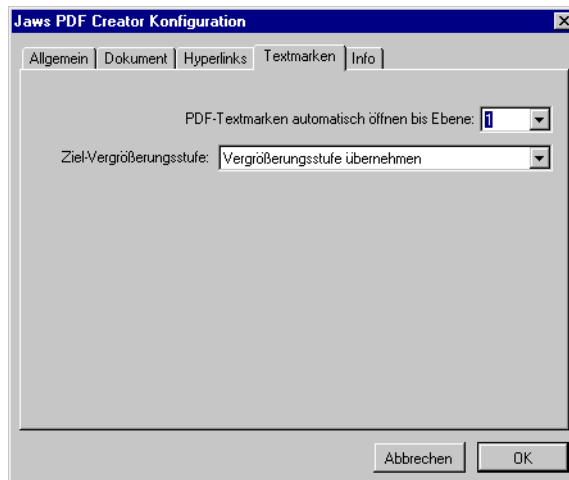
Jaws PDF Creator Konfiguration

Allgemein | Dokument | Hyperlinks | Textmarken | Info

PDF-Textmarken automatisch öffnen bis Ebene: 1

Ziel-Vergrößerungsstufe: Vergrößerungsstufe übernehmen

Abbrechen OK